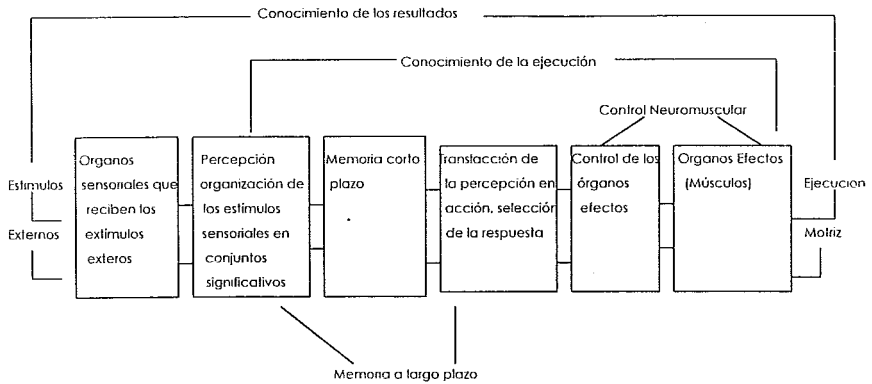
Conocimiento de los resultados

Conocimiento de la ejecución

Control Neuromuscular

Estimulos

Externos

Organos sensoriales que reciben los extimulos exteros

Percepción organización de los estímulos sensoriales en conjuntos significativos

Memoria corto plazo

Translacción de la percepción en acción, selección de la respuesta

Control de los órganos efectos

Organos Efectos (Músculos)

Ejecucion

Motriz

Memoria a largo plazo